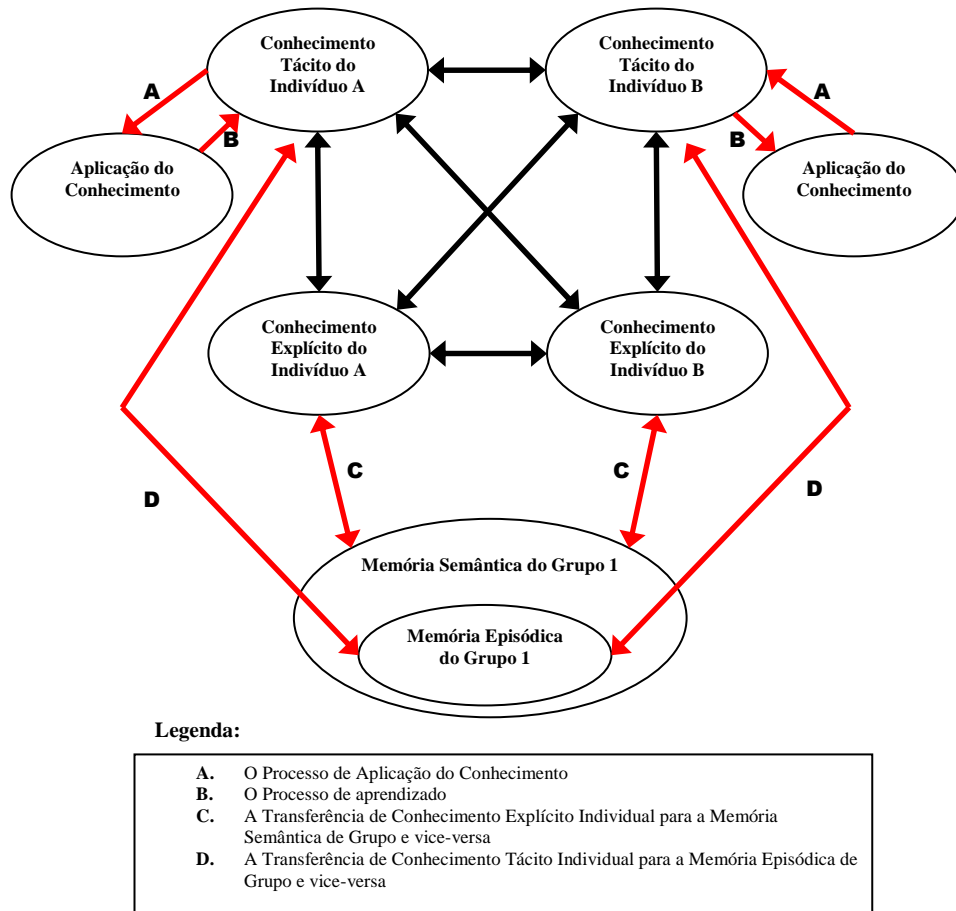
Conhecimento Tácito do Indivíduo A

Conhecimento Tácito do Indivíduo B

A

A

B

B

Aplicação do Conhecimento

Aplicação do Conhecimento

Conhecimento Explícito do Indivíduo A

Conhecimento Explícito do Indivíduo B

C

C

D

D

Memória Semântica do Grupo 1

Memória Episódica do Grupo 1

Legenda:

**A.** O Processo de Aplicação do Conhecimento
**B.** O Processo de aprendizado
**C.** A Transferência de Conhecimento Explícito Individual para a Memória Semântica de Grupo e vice-versa
**D.** A Transferência de Conhecimento Tácito Individual para a Memória Episódica de Grupo e vice-versa